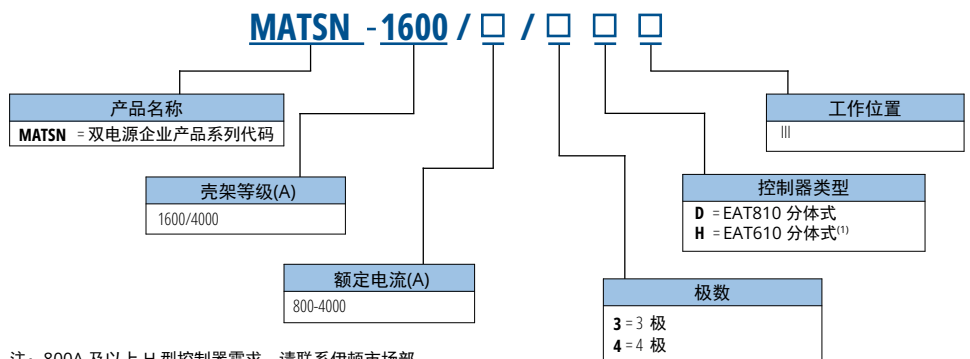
MATSN - 1600 / □ / □ □ □

产品名称
MATSN = 双电源企业产品系列代码

壳架等级(A)
1600/4000

额定电流(A)
800-4000

工作位置
III

控制器类型
D = EAT810 分体式
H = EAT610 分体式$^{(1)}$

极数
3 = 3 极
4 = 4 极

注：800A 及以上 H 型控制器需求，请联系伊顿市场部